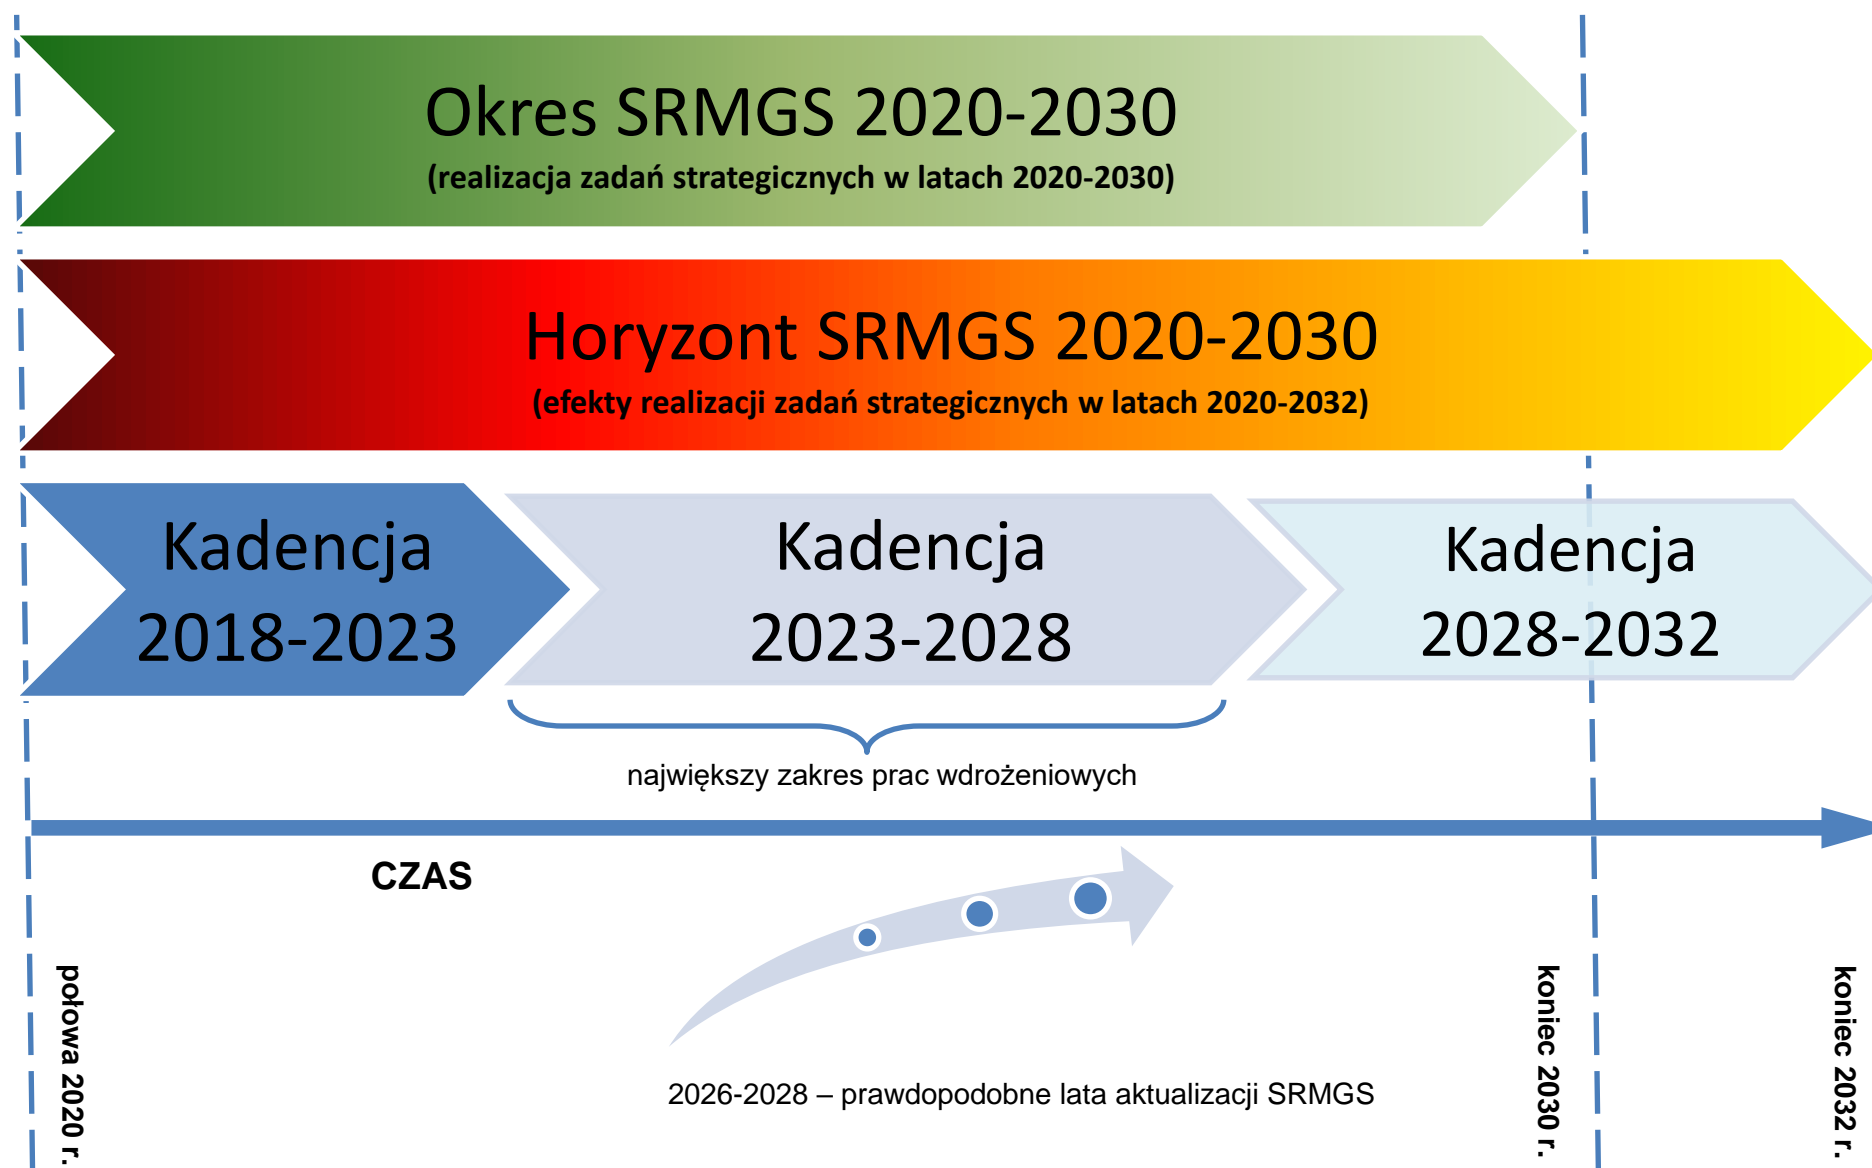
Okres SRMGS 2020-2030
(realizacja zadań strategicznych w latach 2020-2030)

Horyzont SRMGS 2020-2030
(efekty realizacji zadań strategicznych w latach 2020-2032)

Kadencja 2018-2023

Kadencja 2023-2028

Kadencja 2028-2032

największy zakres prac wdrożeniowych

CZAS

połowa 2020 r.

2026-2028 – prawdopodobne lata aktualizacji SRMGS

koniec 2030 r.

koniec 2032 r.